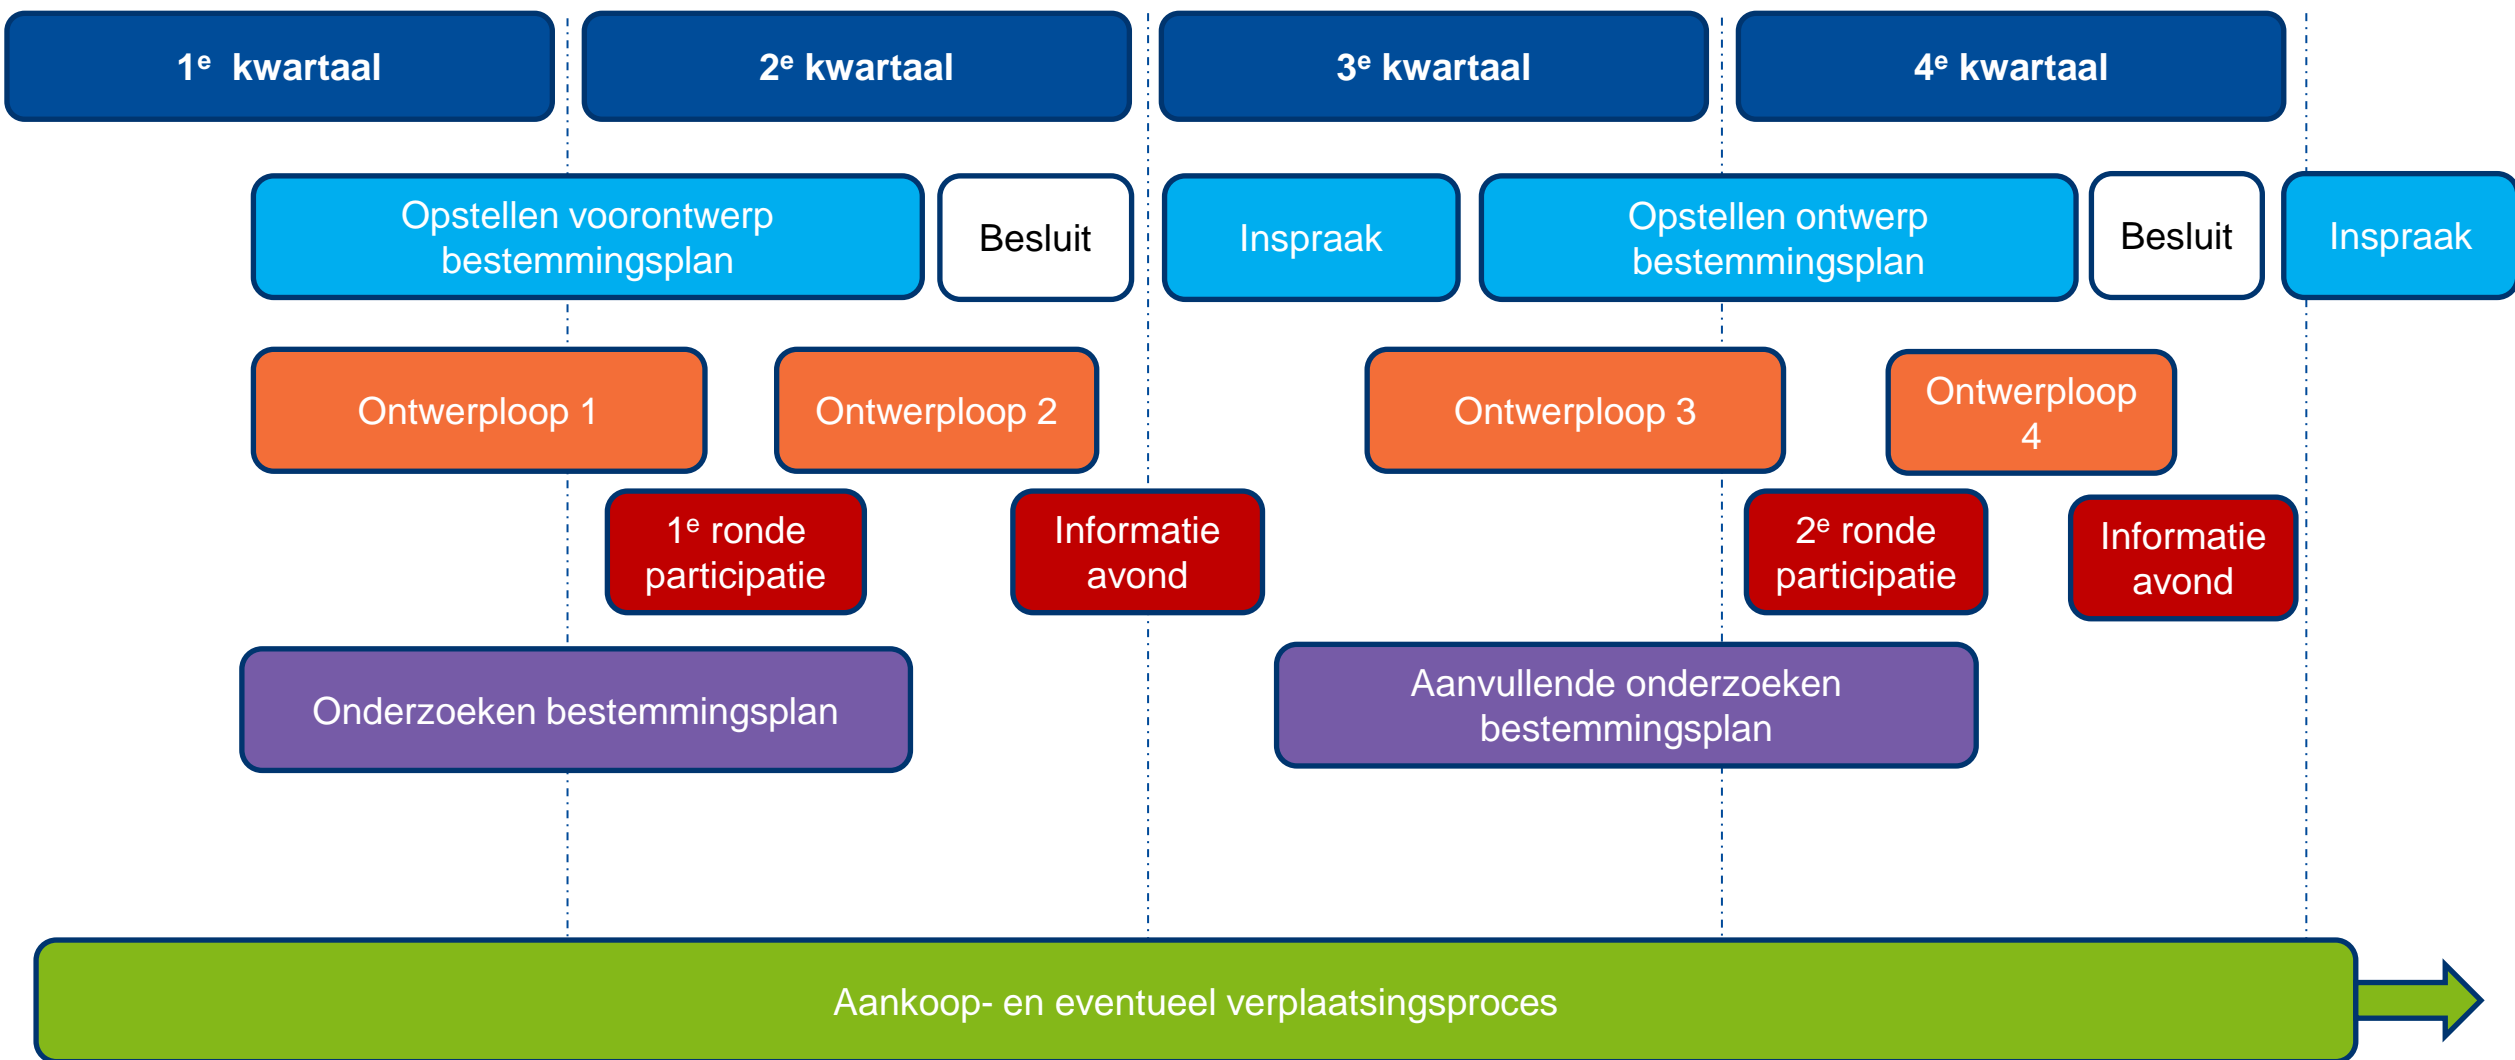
1$^e$ kwartaal

2$^e$ kwartaal

3$^e$ kwartaal

4$^e$ kwartaal

Opstellen voorontwerp bestemmingsplan

Besluit

Inspraak

Opstellen ontwerp bestemmingsplan

Besluit

Inspraak

Ontwerploop 1

Ontwerploop 2

Ontwerploop 3

Ontwerploop 4

1$^e$ ronde participatie

Informatie avond

2$^e$ ronde participatie

Informatie avond

Onderzoeken bestemmingsplan

Aanvullende onderzoeken bestemmingsplan

Aankoop- en eventueel verplaatsingsproces